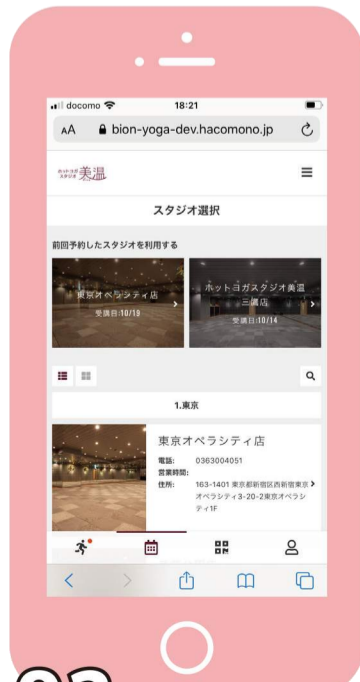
docomo 18:21

AA bion-yoga-dev.hacomono.jp

ホットヨガ スタジオ 美温

スタジオ選択

前回予約したスタジオを利用する

東京オペラシティ店
受講日:10/19

ホットヨガスタジオ美温 三鷹店
受講日:10/14

1.東京

東京オペラシティ店

電話: 0363004051
営業時間:
住所: 163-1401 東京都新宿区西新宿東京オペラシティ3-20-2東京オペラシティ1F